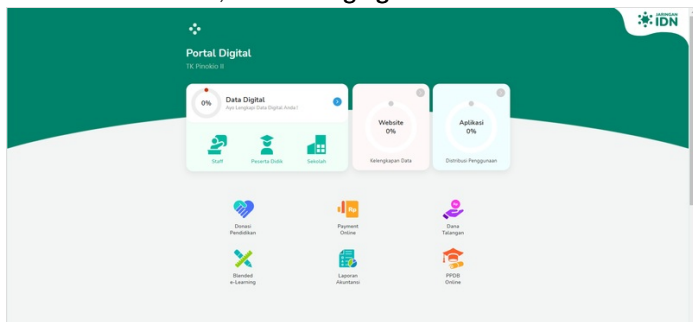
JARINGAN IDN

Portal Digital
TK Pinokio II

0% Data Digital
Ayo Lengkapi Data Digital Anda !

Staff
Peserta Didik
Sekolah

Website
0%
Kelengkapan Data

Aplikasi
0%
Distribusi Penggunaan

Donasi Pendidikan
Payment Online
Dana Talangan
Blended e-Learning
Laporan Akuntansi
PPDB Online